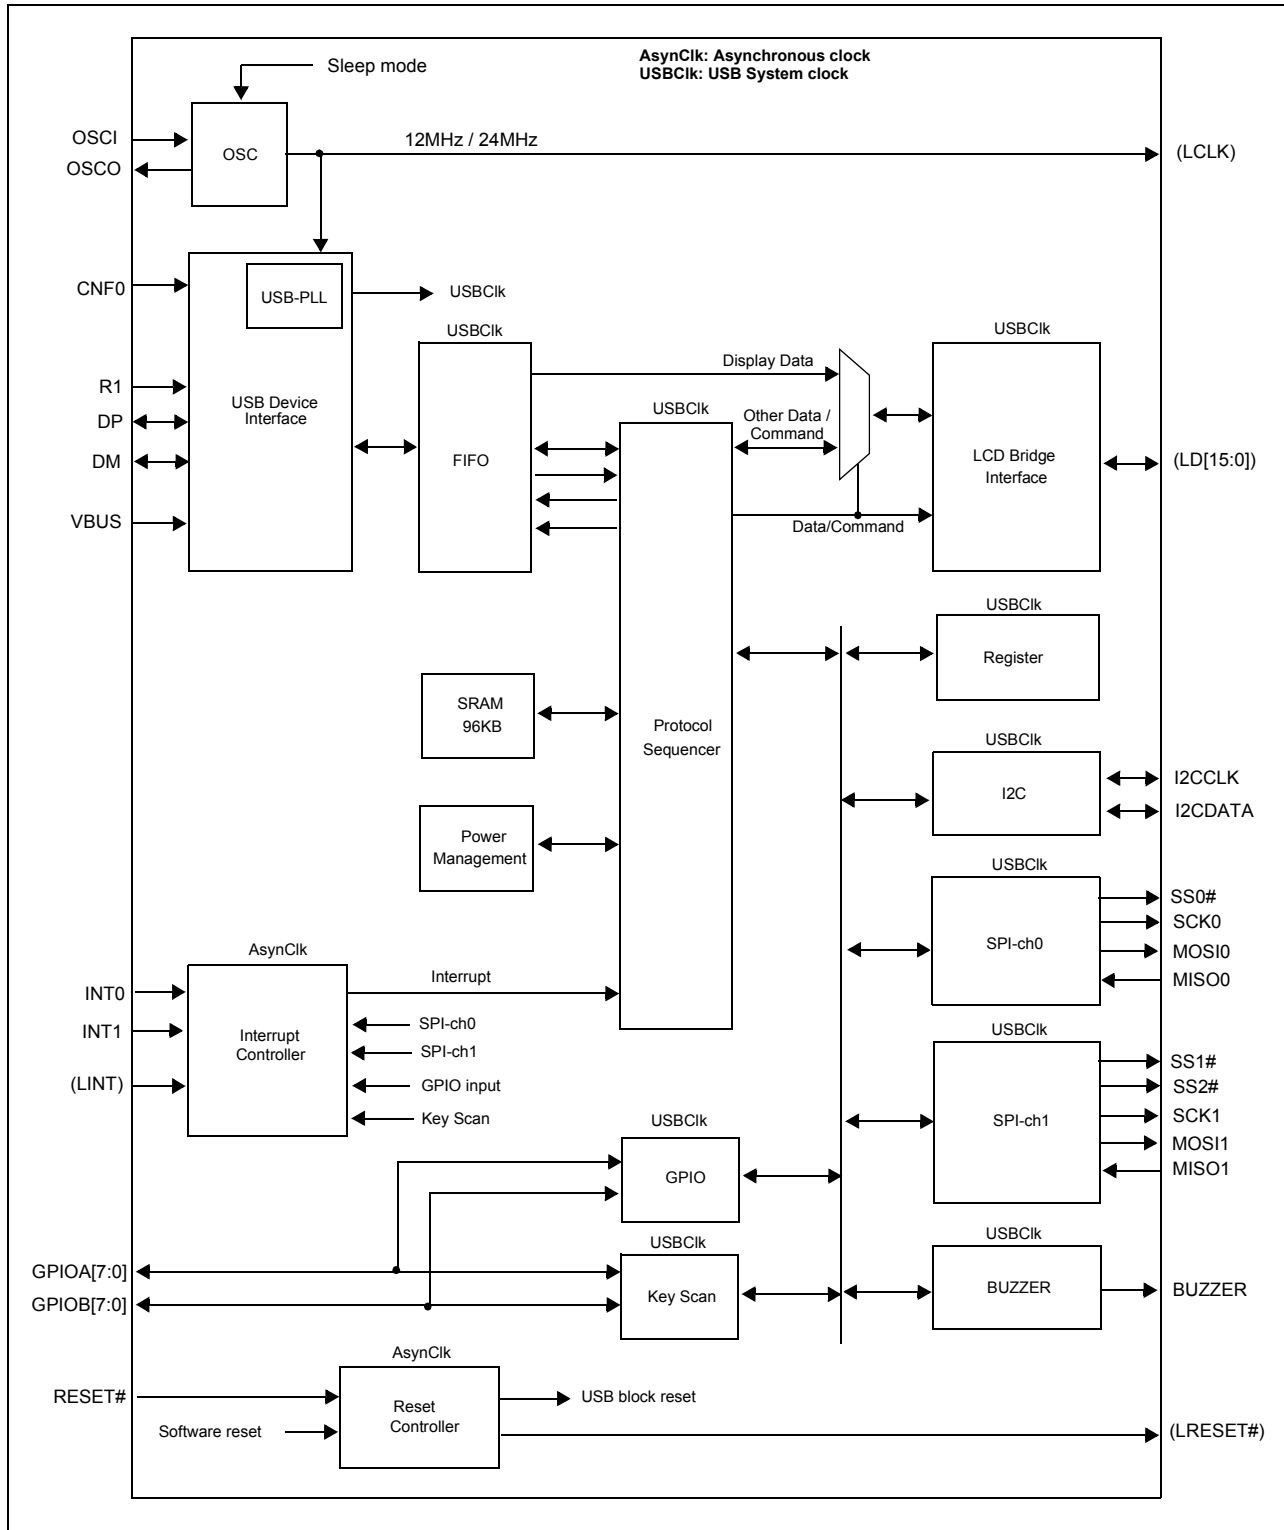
AsynClk: Asynchronous clock
USBClk: USB System clock

Sleep mode

OSCI
OSCO
OSC
12MHz / 24MHz
(LCLK)

CNF0
USB-PLL
USBClk

R1
DP
DM
VBUS
USB Device Interface

USBClk
FIFO

Display Data
Other Data / Command
Data/Command

USBClk
Protocol Sequencer

USBClk
LCD Bridge Interface
(LD[15:0])

USBClk
Register

SRAM 96KB

USBClk
I2C
I2CCLK
I2CDATA

Power Management

USBClk
SPI-ch0
SS0#
SCK0
MOSI0
MISO0

AsynClk
INT0
INT1
(LINT)
Interrupt Controller
Interrupt
SPI-ch0
SPI-ch1
GPIO input
Key Scan

USBClk
SPI-ch1
SS1#
SS2#
SCK1
MOSI1
MISO1

USBClk
GPIO

USBClk
GPIOA[7:0]
GPIOB[7:0]
Key Scan

USBClk
BUZZER
BUZZER

AsynClk
RESET#
Software reset
Reset Controller
USB block reset
(LRESET#)